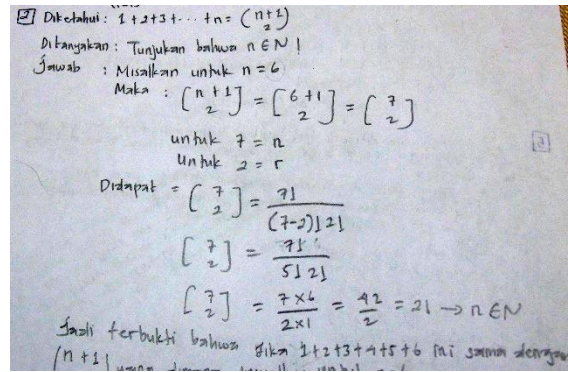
[2] Diketahui: $1+2+3+\cdots+n = \binom{n+1}{2}$

Ditanyakan: Tunjukan bahwa $n \in N$ !

Jawab : Misalkan untuk $n = 6$

Maka : $\binom{n+1}{2} = \binom{6+1}{2} = \binom{7}{2}$

untuk $7 = n$

untuk $2 = r$

Didapat = $\binom{7}{2} = \frac{7!}{(7-2)!\,2!}$

$\binom{7}{2} = \frac{7!}{5!\,2!}$

$\binom{7}{2} = \frac{7 \times 6}{2 \times 1} = \frac{42}{2} = 21 \rightarrow n \in N$

Jadi terbukti bahwa jika $1+2+3+4+5+6$ ini sama dengan $\binom{n+1}{2}$ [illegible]

[3]